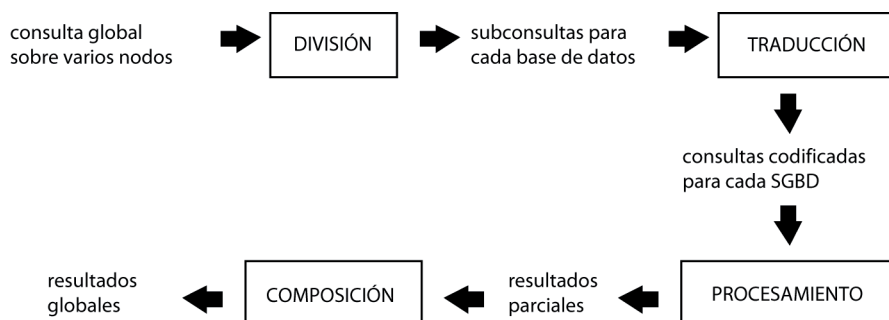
consulta global sobre varios nodos

DIVISIÓN

subconsultas para cada base de datos

TRADUCCIÓN

consultas codificadas para cada SGBD

PROCESAMIENTO

resultados parciales

COMPOSICIÓN

resultados globales